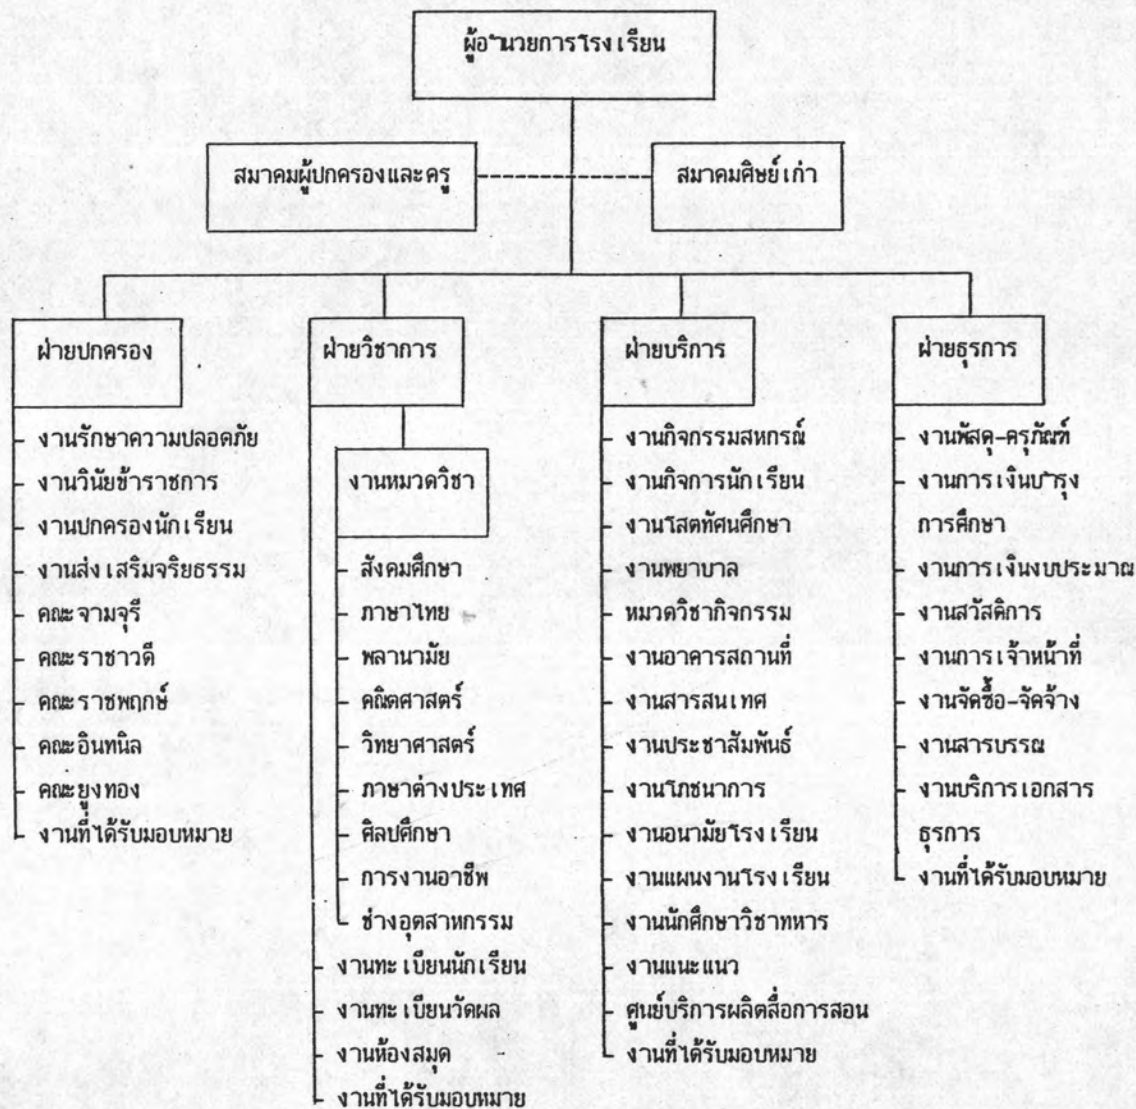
ผู้อำนวยการโรงเรียน

สมาคมผู้ปกครองและครู

สมาคมศิษย์เก่า

ฝ่ายปกครอง

- งานรักษาความปลอดภัย
- งานวินัยข้าราชการ
- งานปกครองนักเรียน
- งานส่งเสริมจริยธรรม
- คณะจามจุรี
- คณะราชาวดี
- คณะราชพฤกษ์
- คณะอินทนิล
- คณะยูงทอง
- งานที่ได้รับมอบหมาย

ฝ่ายวิชาการ

งานหมวดวิชา

- สังคมศึกษา
- ภาษาไทย
- พลานามัย
- คณิตศาสตร์
- วิทยาศาสตร์
- ภาษาต่างประเทศ
- ศิลปศึกษา
- การงานอาชีพ
- ช่างอุตสาหกรรม

- งานทะเบียนนักเรียน
- งานทะเบียนวัดผล
- งานห้องสมุด
- งานที่ได้รับมอบหมาย

ฝ่ายบริการ

- งานกิจกรรมสหกรณ์
- งานกิจการนักเรียน
- งานโสตทัศนศึกษา
- งานพยาบาล
- หมวดวิชากิจกรรม
- งานอาคารสถานที่
- งานสารสนเทศ
- งานประชาสัมพันธ์
- งานโภชนาการ
- งานอนามัยโรงเรียน
- งานแผนงานโรงเรียน
- งานนักศึกษาวิชาทหาร
- งานแนะแนว
- ศูนย์บริการผลิตสื่อการสอน
- งานที่ได้รับมอบหมาย

ฝ่ายธุรการ

- งานพัสดุ-ครุภัณฑ์
- งานการเงินบำรุงการศึกษา
- งานการเงินงบประมาณ
- งานสวัสดิการ
- งานการเจ้าหน้าที่
- งานจัดซื้อ-จัดจ้าง
- งานสารบรรณ
- งานบริการเอกสารธุรการ
- งานที่ได้รับมอบหมาย